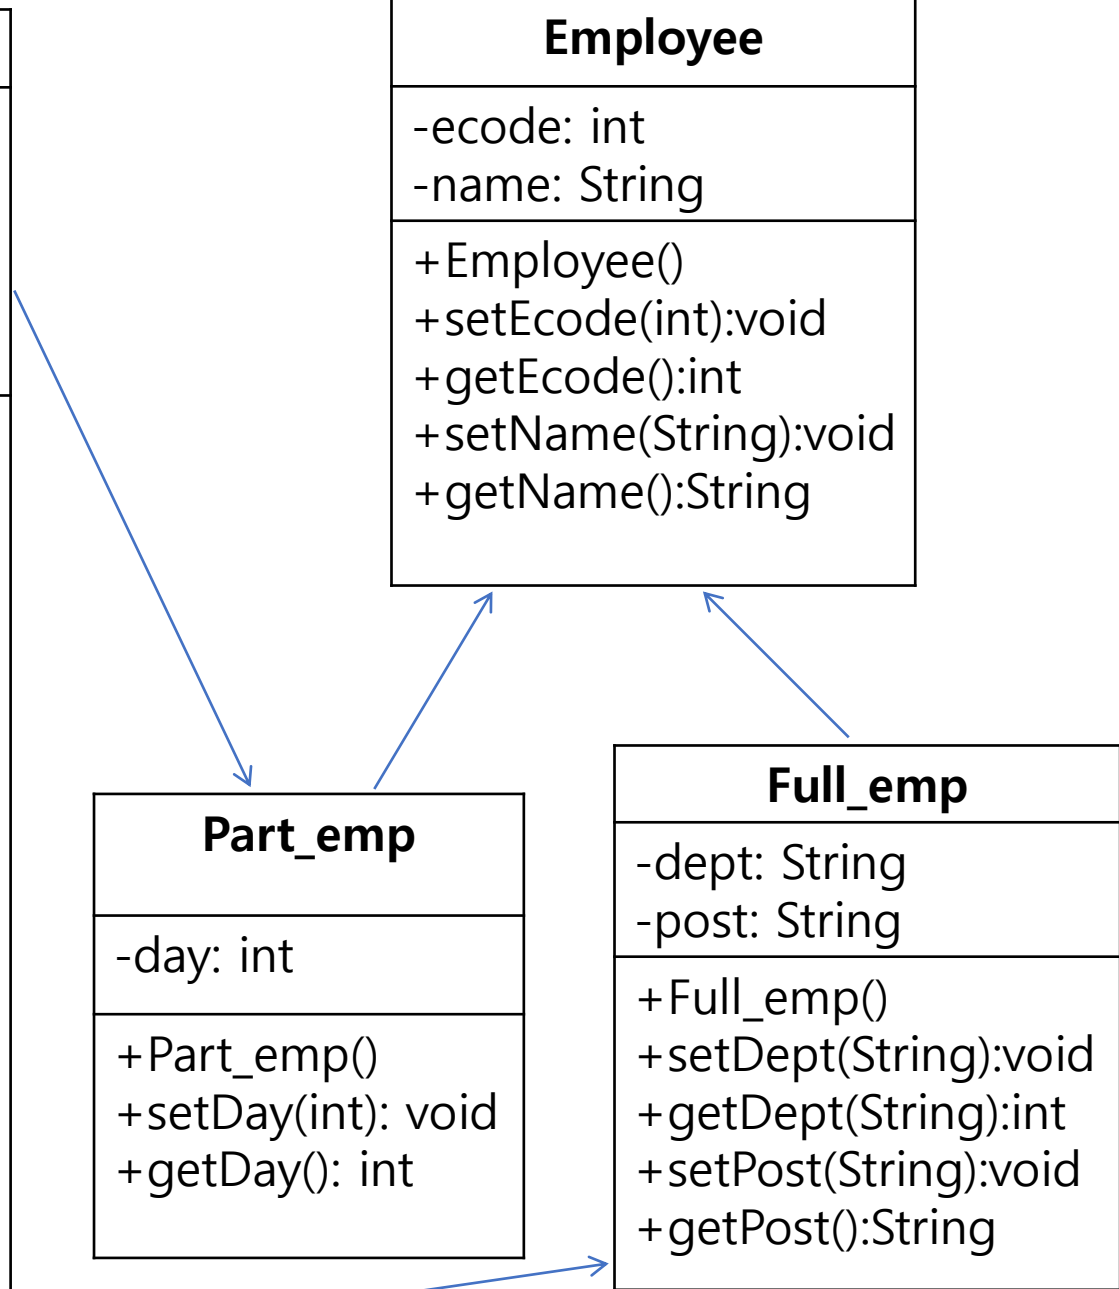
Employee

-ecode: int
-name: String

+Employee()
+setEcode(int):void
+getEcode():int
+setName(String):void
+getName():String

Part_emp

-day: int

+Part_emp()
+setDay(int): void
+getDay(): int

Full_emp

-dept: String
-post: String

+Full_emp()
+setDept(String):void
+getDept(String):int
+setPost(String):void
+getPost():String